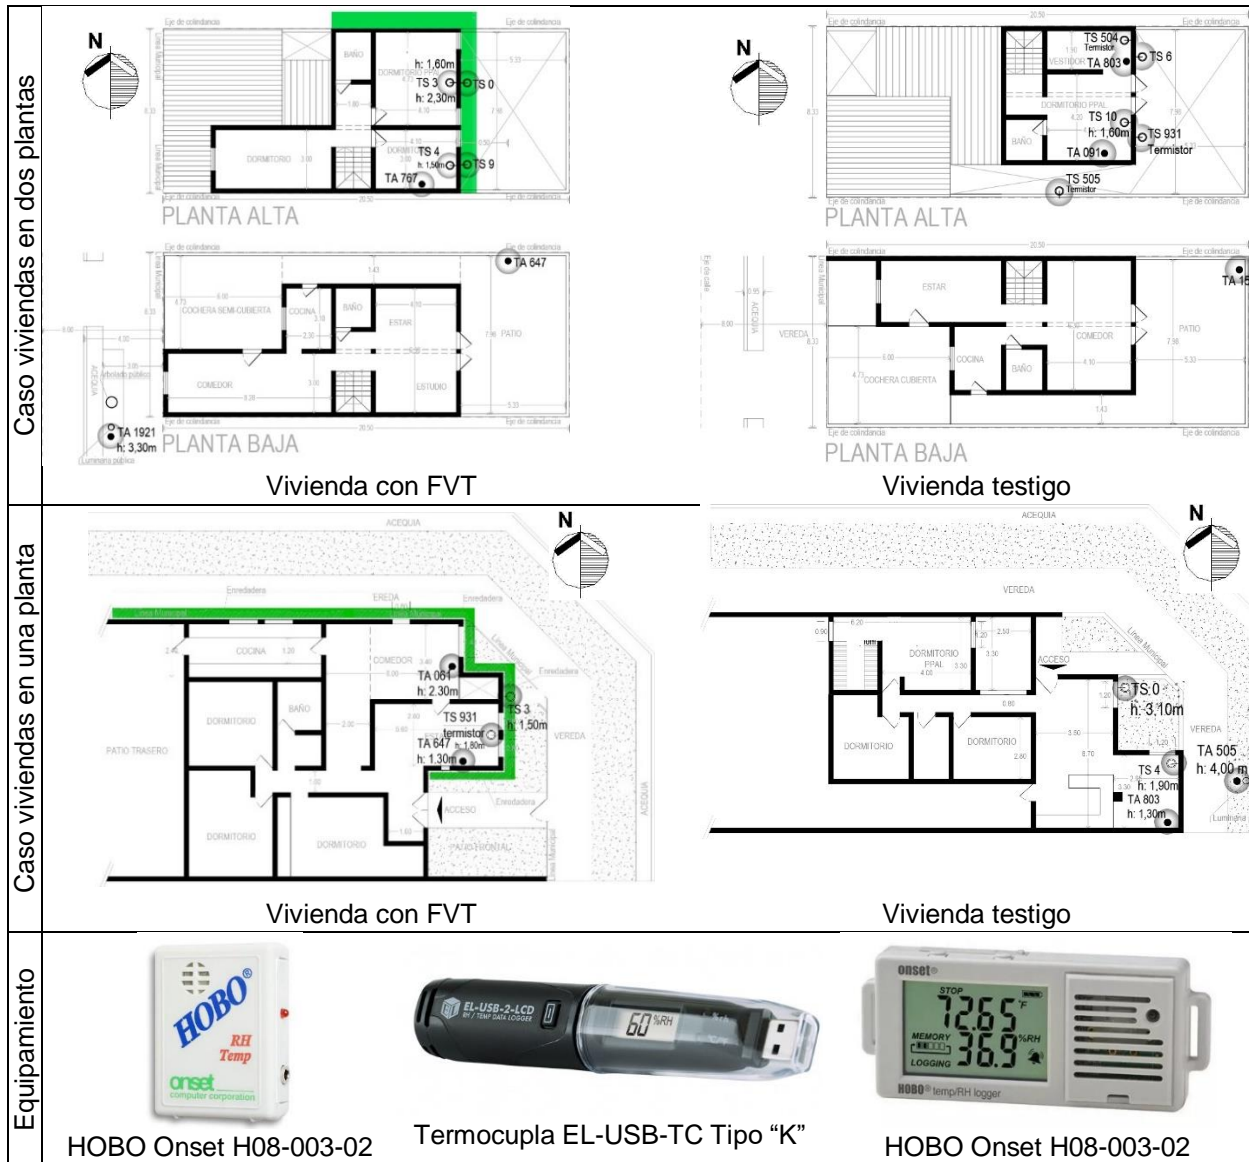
Caso viviendas en dos plantas

N

BAÑO
DORMITORIO
h: 1,60m
TS 3
TS 0
h: 2,30m
DORMITORIO
TS 4
h: 1,50m
TS 9
TA 767
Eje de colindancia
PLANTA ALTA

TA 647
COCHERA SEMI-CUBIERTA
COCINA
BAÑO
ESTAR
PATIO
COMEDOR
ESTUDIO
ACEQUIA
Arbolado público
TA 1921
h: 3,30m
Luminaria pública
PLANTA BAJA

Vivienda con FVT

N

TS 504
Termistor
TS 6
VESTIDOR
TA 803
DORMITORIO PPAL
TS 10
h: 1,60m
TS 931
Termistor
BAÑO
TA 091
TS 505
Termistor
Eje de colindancia
PLANTA ALTA

TA 15
ESTAR
VEREDA
ACEQUIA
COMEDOR
PATIO
COCINA
BAÑO
COCHERA CUBIERTA
PLANTA BAJA

Vivienda testigo

Caso viviendas en una planta

ACEQUIA
N
Enredadera
VEREDA
Línea Municipal
COCINA
COMEDOR
TA 061
h: 2,30m
TS 3
h: 1,50m
DORMITORIO
BAÑO
TS 931
termistor
PATIO TRASERO
TA 647
h: 1,80m
h: 1,30m
VEREDA
ACCESO
DORMITORIO
DORMITORIO
PATIO FRONTAL

Vivienda con FVT

ACEQUIA
N
VEREDA
Línea Municipal
DORMITORIO PPAL
ACCESO
TS 0
h: 3,10m
DORMITORIO
DORMITORIO
VEREDA
TA 505
h: 4,00 m
TS 4
h: 1,90m
TA 803
h: 1,30m
Luminaria

Vivienda testigo

Equipamiento

HOBO
RH
Temp
onset computer corporation
HOBO Onset H08-003-02

EL-USB-2-LCD
RH / TEMP DATA LOGGER
60 %RH
Termocupla EL-USB-TC Tipo “K”

onset
STOP
72.65 °F
MEMORY
LOGGING
36.9 %RH
HOBO temp/RH logger
HOBO Onset H08-003-02